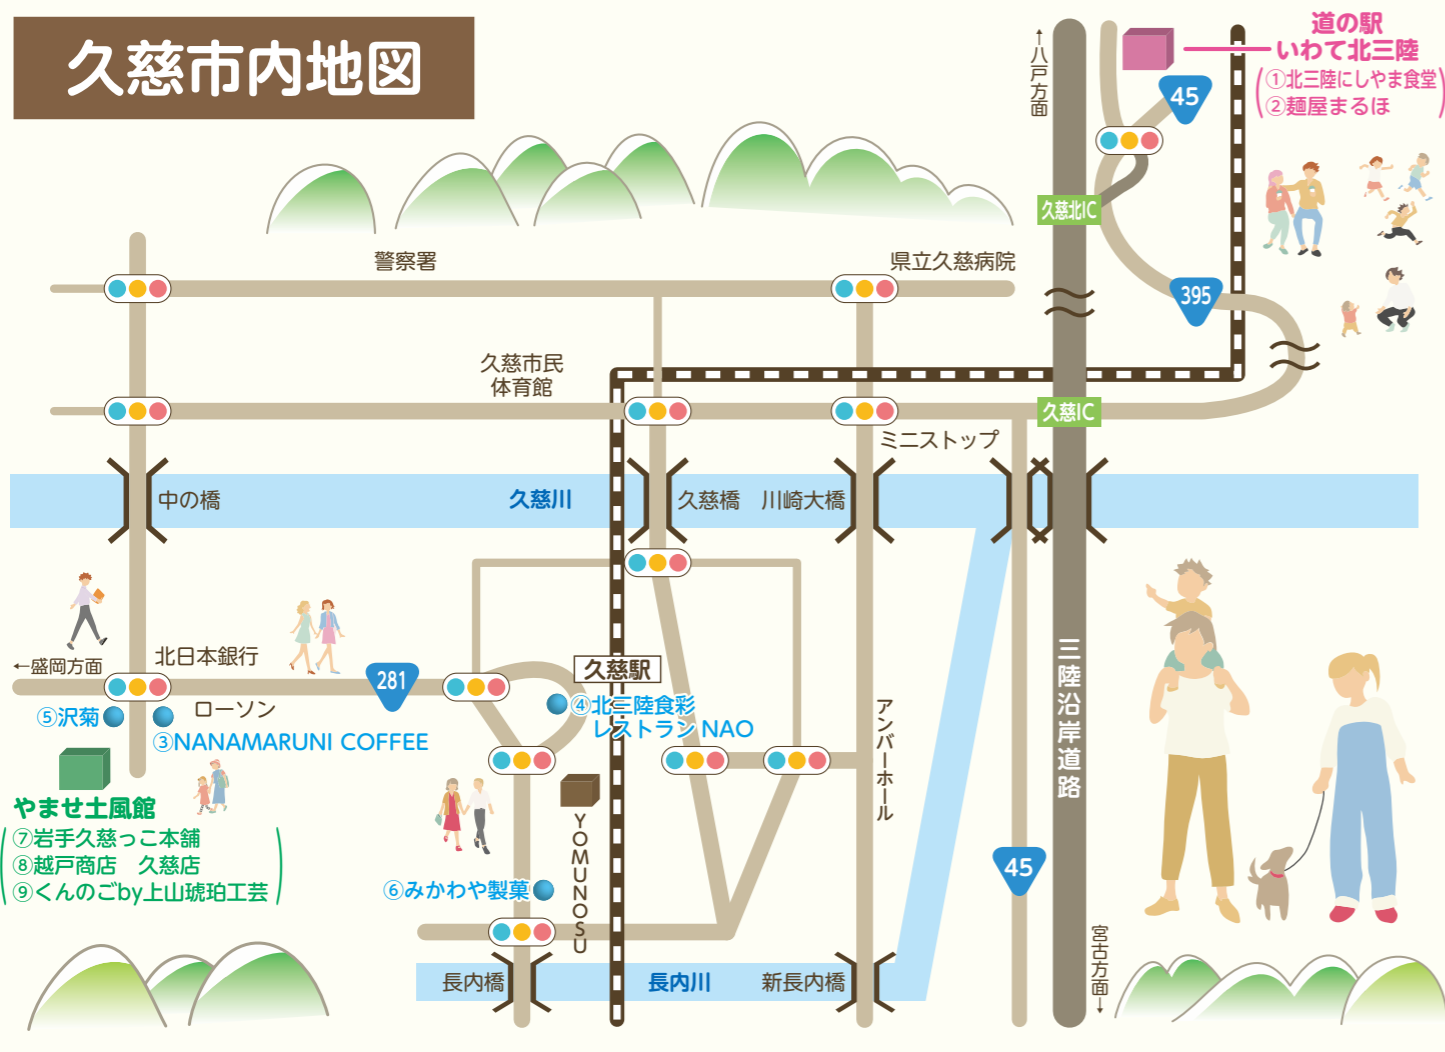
久慈市内地図

↑八戸方面

道の駅
いわて北三陸
①北三陸にしやま食堂
②麺屋まるほ

45

久慈北IC

395

警察署

県立久慈病院

久慈市民
体育館

久慈IC

ミニストップ

中の橋

久慈川

久慈橋　川崎大橋

←盛岡方面

北日本銀行

281

久慈駅

ローソン

⑤沢菊

③NANAMARUNI COFFEE

④北三陸食彩
レストランNAO

アンバーホール

三陸沿岸道路

やませ土風館
⑦岩手久慈っこ本舗
⑧越戸商店　久慈店
⑨くんのこby上山琥珀工芸

YOMUNOSU

⑥みかわや製菓

45

長内橋

長内川

新長内橋

宮古方面↓